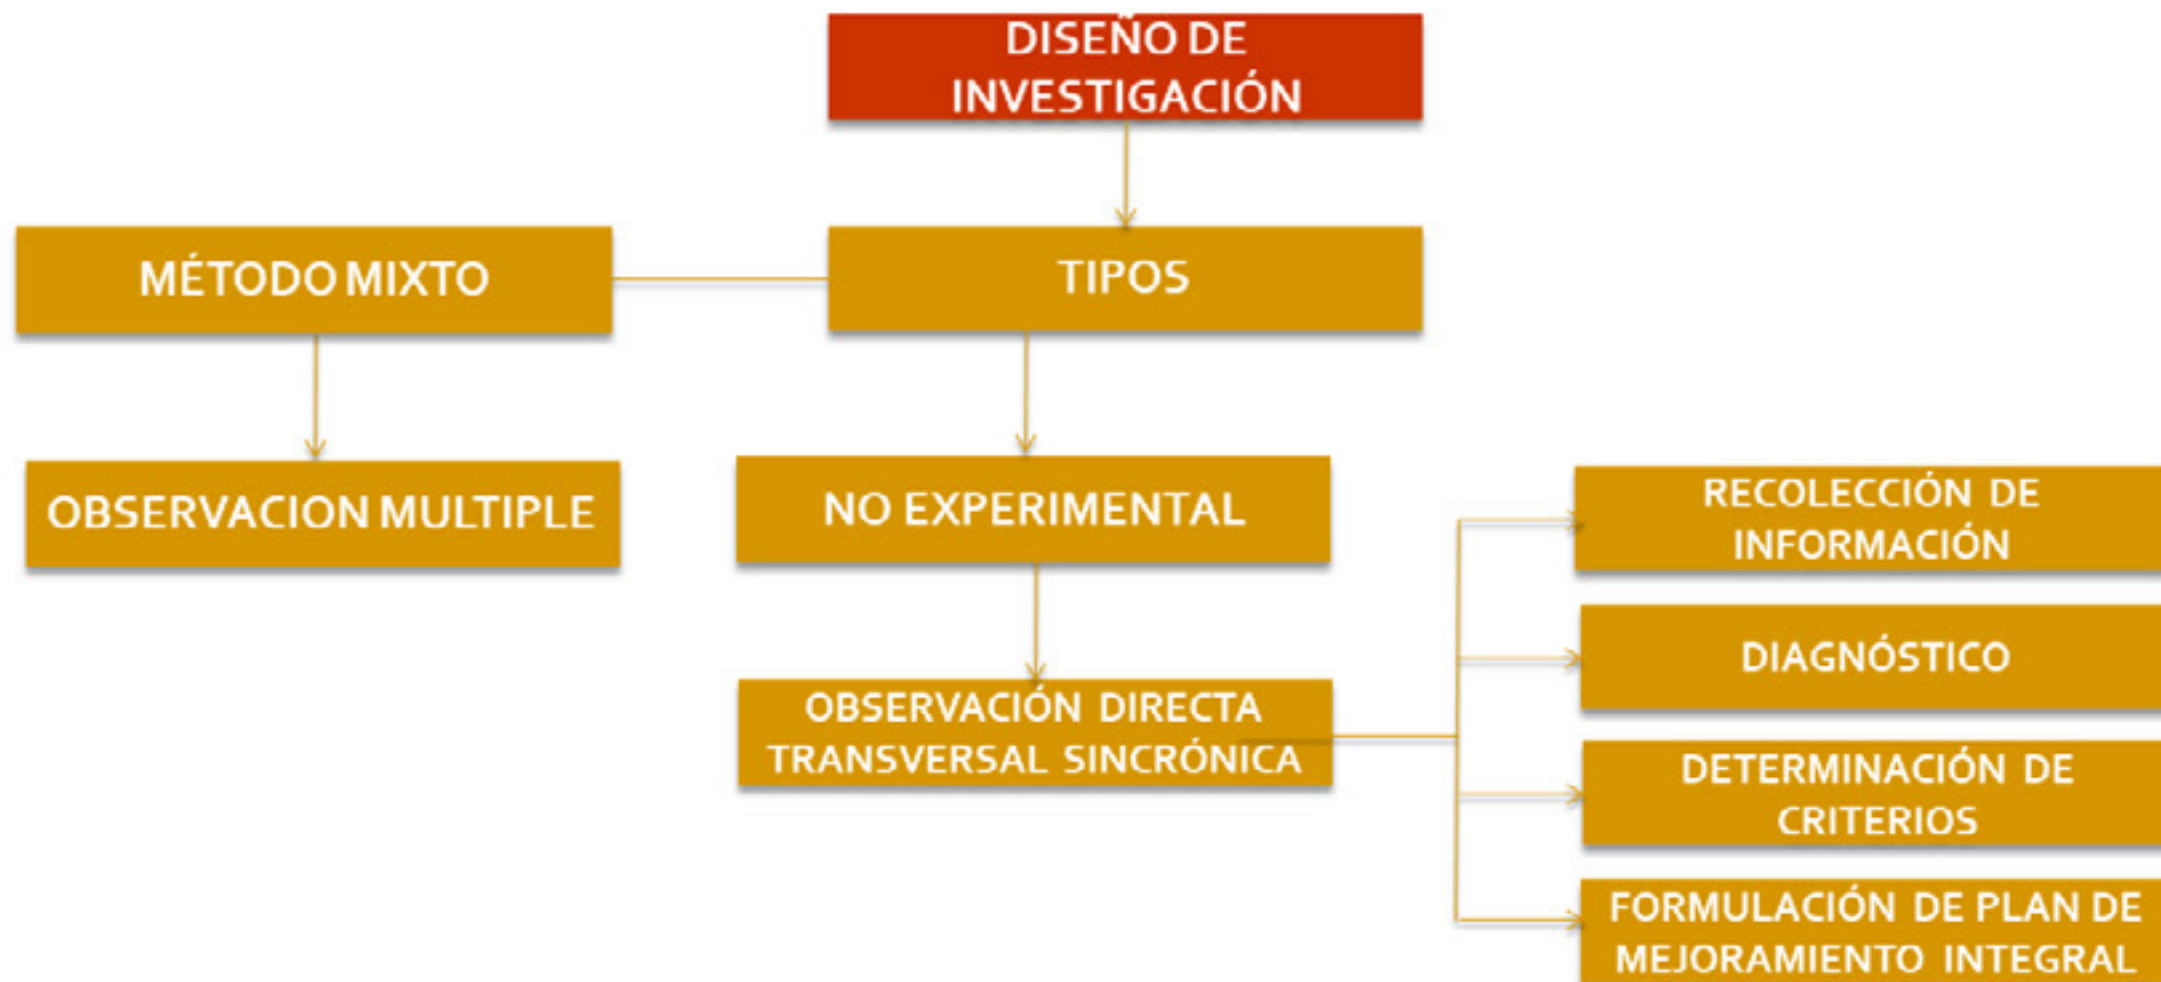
DISEÑO DE INVESTIGACIÓN

MÉTODO MIXTO

TIPOS

OBSERVACION MULTIPLE

NO EXPERIMENTAL

OBSERVACIÓN DIRECTA TRANSVERSAL SINCRÓNICA

RECOLECCIÓN DE INFORMACIÓN

DIAGNÓSTICO

DETERMINACIÓN DE CRITERIOS

FORMULACIÓN DE PLAN DE MEJORAMIENTO INTEGRAL